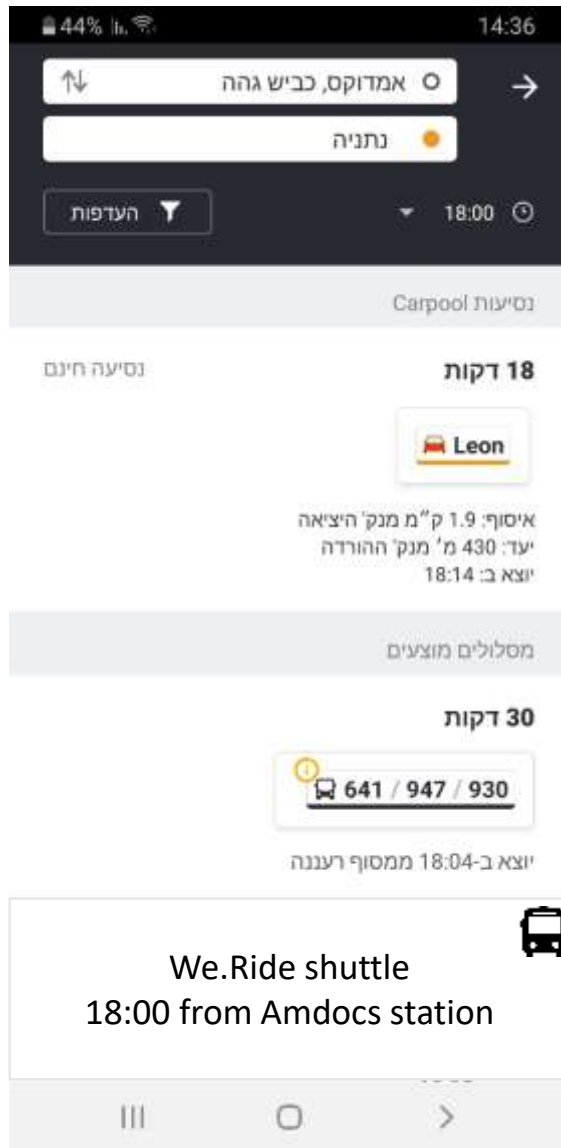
44% 14:36

אמדוקס, כביש גהה

נתניה

העדפות

18:00

נסיעות Carpool

18 דקות

נסיעה חינם

Leon

איסוף: 1.9 ק"מ מנק' היציאה
יעד: 430 מ' מנק' ההורדה
יוצא ב: 18:14

מסלולים מוצעים

30 דקות

641 / 947 / 930

יוצא ב-18:04 ממסוף רעננה

We.Ride shuttle
18:00 from Amdocs station